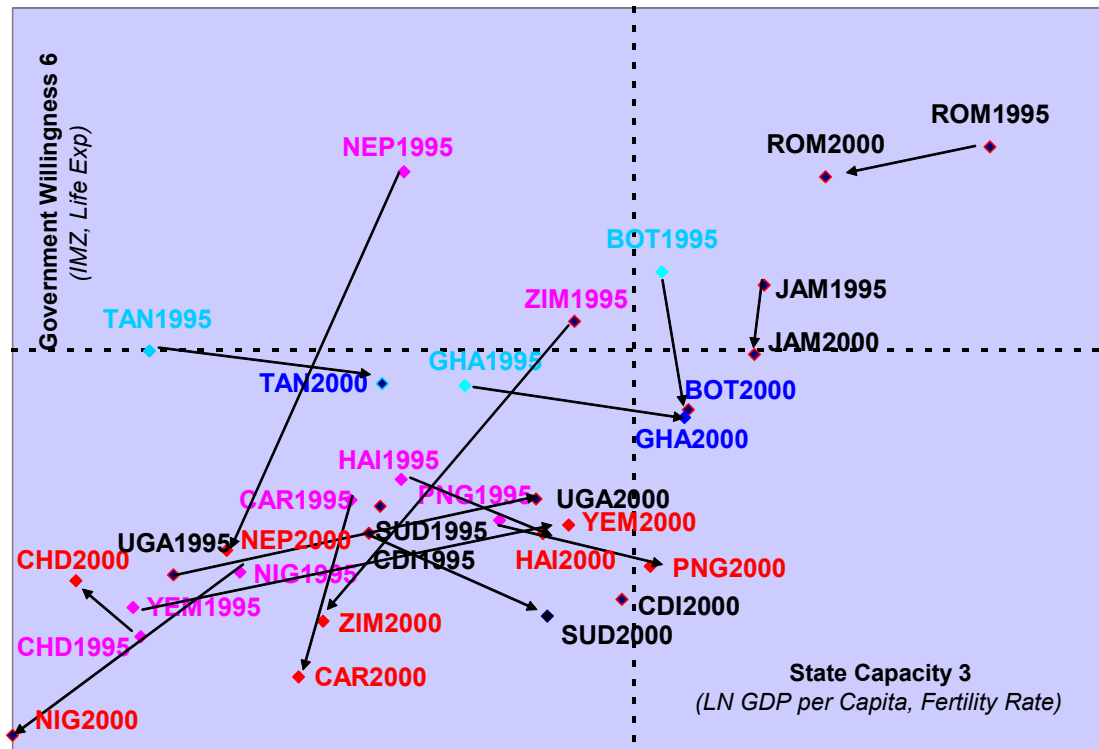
Government Willingness 6
(IMZ, Life Exp)

NEP1995

ROM1995
ROM2000

BOT1995

JAM1995
JAM2000

ZIM1995

TAN1995
TAN2000
GHA1995
BOT2000
GHA2000

HAI1995
CAR1995
PNG1995
UGA2000
SUD1995
YEM2000
UGA1995
NEP2000
CHD2000
HAI2000
CDI1995
PNG2000
NIG1995
YEM1995
CDI2000
SUD2000
CHD1995
ZIM2000
CAR2000
NIG2000

State Capacity 3
(LN GDP per Capita, Fertility Rate)